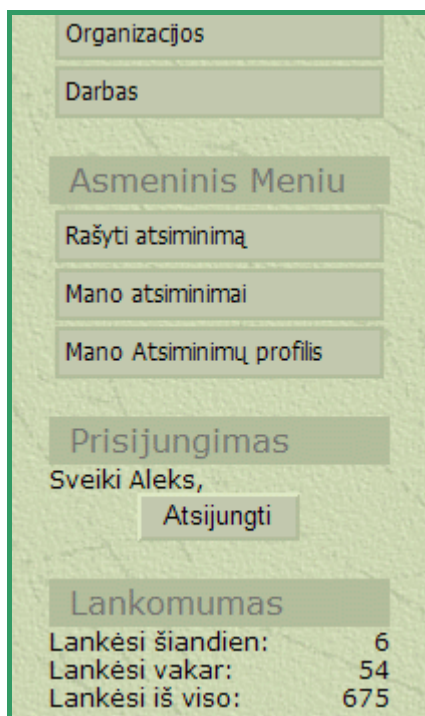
Organizacijos

Darbas

Asmeninis Meniu

Rašyti atsiminimą

Mano atsiminimai

Mano Atsiminimų profilis

Prisijungimas

Sveiki Aleks,

Atsijungti

Lankomumas

| | |
|---|---|
| Lankėsi šiandien: | 6 |
| Lankėsi vakar: | 54 |
| Lankėsi iš viso: | 675 |